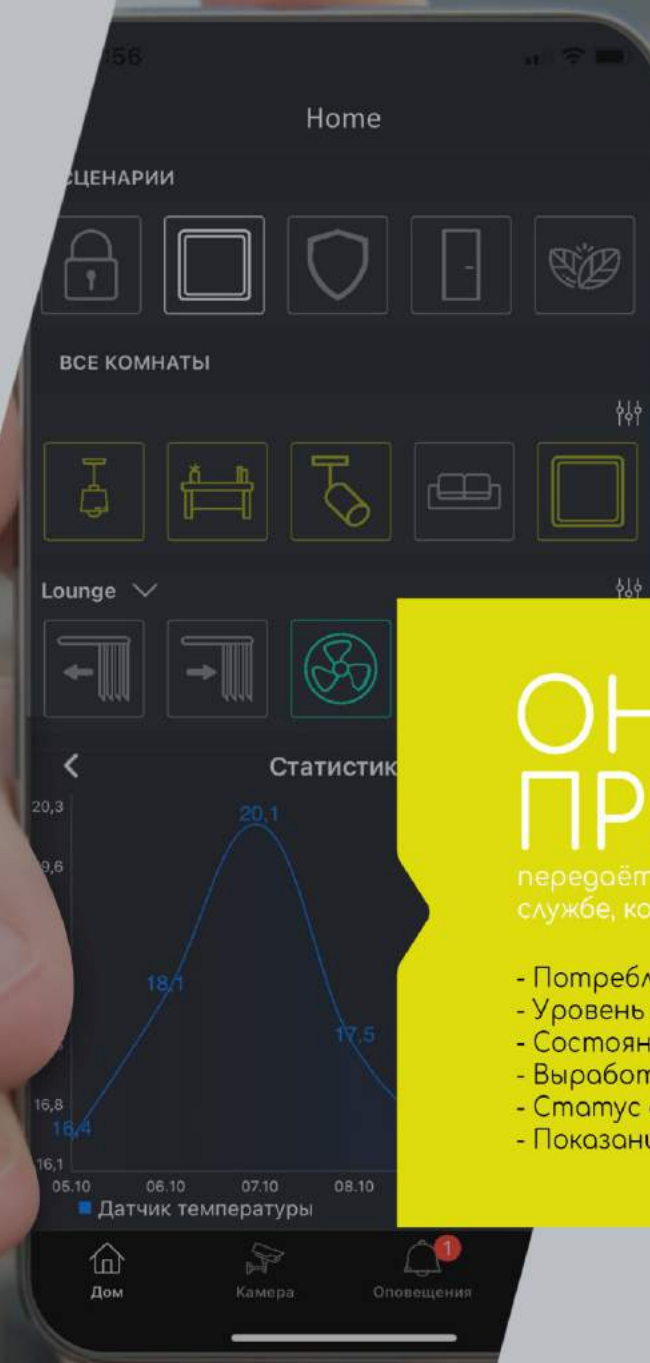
456

Home

СЦЕНАРИИ

ВСЕ КОМНАТЫ

Lounge

Статистик

20,3
9,6
16,8
16,1

20,1
18,1
17,5
16,4

05.10 06.10 07.10 08.10

Датчик температуры

Дом Камера Оповещения

1

ОН
ПР

передаёт
службе, ко

- Потребл
- Уровень
- Состоян
- Выработ
- Статус
- Показани